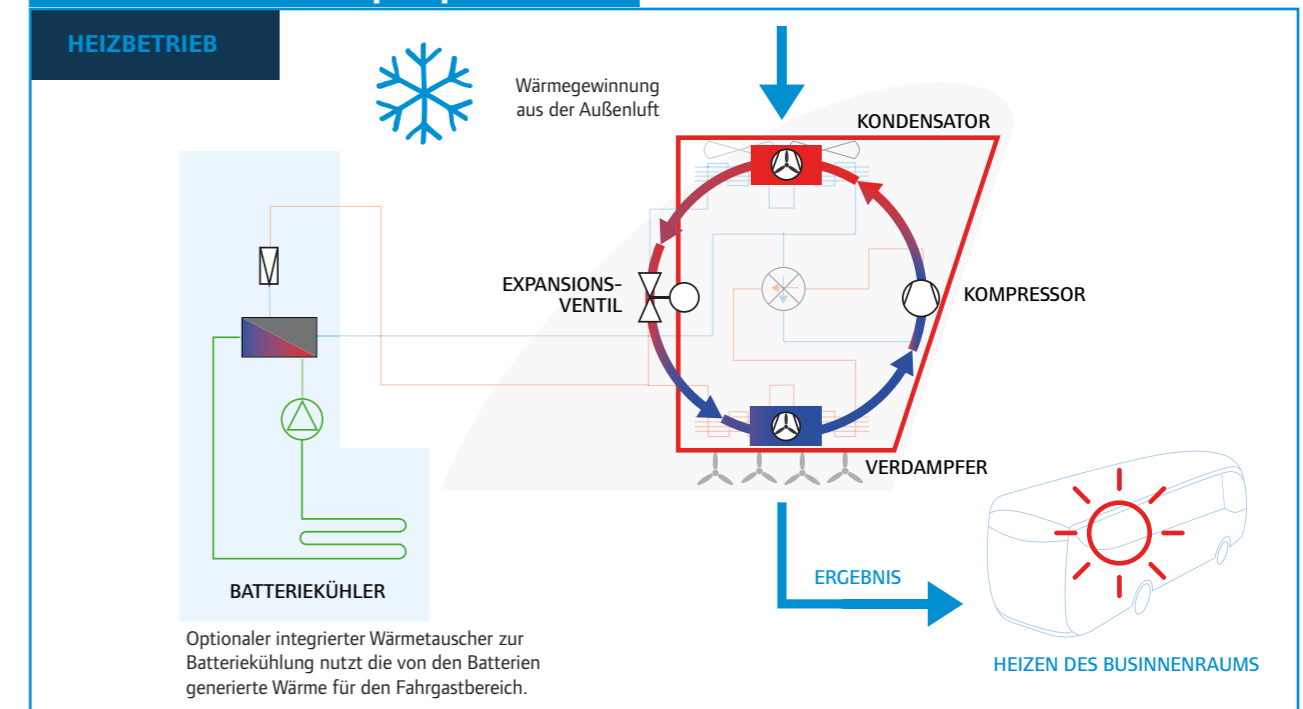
HEIZBETRIEB

Wärmegewinnung aus der Außenluft

KONDENSATOR

EXPANSIONS-VENTIL

KOMPRESSOR

VERDAMPFER

BATTERIEKÜHLER

ERGEBNIS

Optionaler integrierter Wärmetauscher zur Batteriekühlung nutzt die von den Batterien generierte Wärme für den Fahrgastbereich.

HEIZEN DES BUSINNENRAUMS